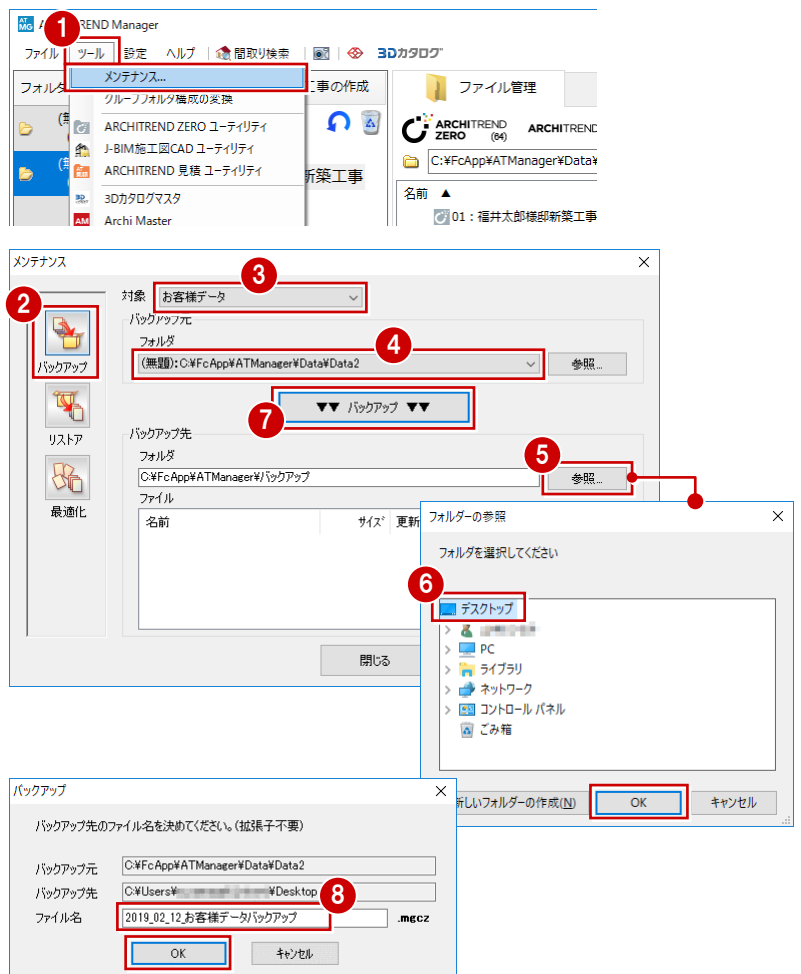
AT MG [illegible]REND Manager

ファイル　ツール　設定　ヘルプ　間取り検索　3Dカタログ

1

フォルダ　工事の作成　ファイル管理

メンテナンス...
グループフォルダ構成の変換
ARCHITREND ZERO ユーティリティ
J-BIM施工図CAD ユーティリティ
ARCHITREND 見積 ユーティリティ
3Dカタログマスタ
Archi Master

ARCHITREND ZERO (64)　ARCHITREND

C:¥FcApp¥ATManager¥Data¥

新築工事

名前 ▲
01：福井太郎様邸新築工事

メンテナンス

2
バックアップ
リストア
最適化

3
対象　お客様データ

バックアップ元
フォルダ
4
(無題):C:¥FcApp¥ATManager¥Data¥Data2　参照...

7
▼▼ バックアップ ▼▼

バックアップ先
フォルダ
C:¥FcApp¥ATManager¥バックアップ
5
参照...
ファイル
名前　サイズ　更新

閉じる

フォルダーの参照

フォルダを選択してください

6
デスクトップ
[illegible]
PC
ライブラリ
ネットワーク
コントロール パネル
ごみ箱

新しいフォルダーの作成(N)　OK　キャンセル

バックアップ

バックアップ先のファイル名を決めてください。(拡張子不要)

バックアップ元　C:¥FcApp¥ATManager¥Data¥Data2
バックアップ先　C:¥Users¥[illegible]¥Desktop
ファイル名　2019_02_12_お客様データバックアップ　.mgcz
8

OK　キャンセル